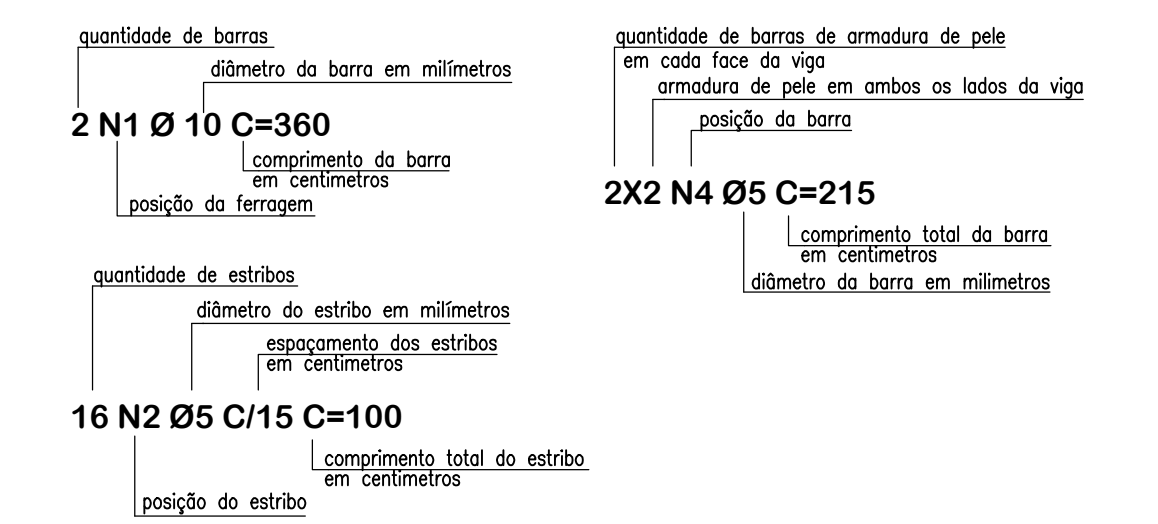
quantidade de barras

diâmetro da barra em milímetros

2 N1 Ø 10 C=360

comprimento da barra em centimetros

posição da ferragem

quantidade de estribos

diâmetro do estribo em milímetros

espaçamento dos estribos em centimetros

16 N2 Ø5 C/15 C=100

comprimento total do estribo em centimetros

posição do estribo

quantidade de barras de armadura de pele em cada face da viga

armadura de pele em ambos os lados da viga

posição da barra

2X2 N4 Ø5 C=215

comprimento total da barra em centimetros

diâmetro da barra em milimetros